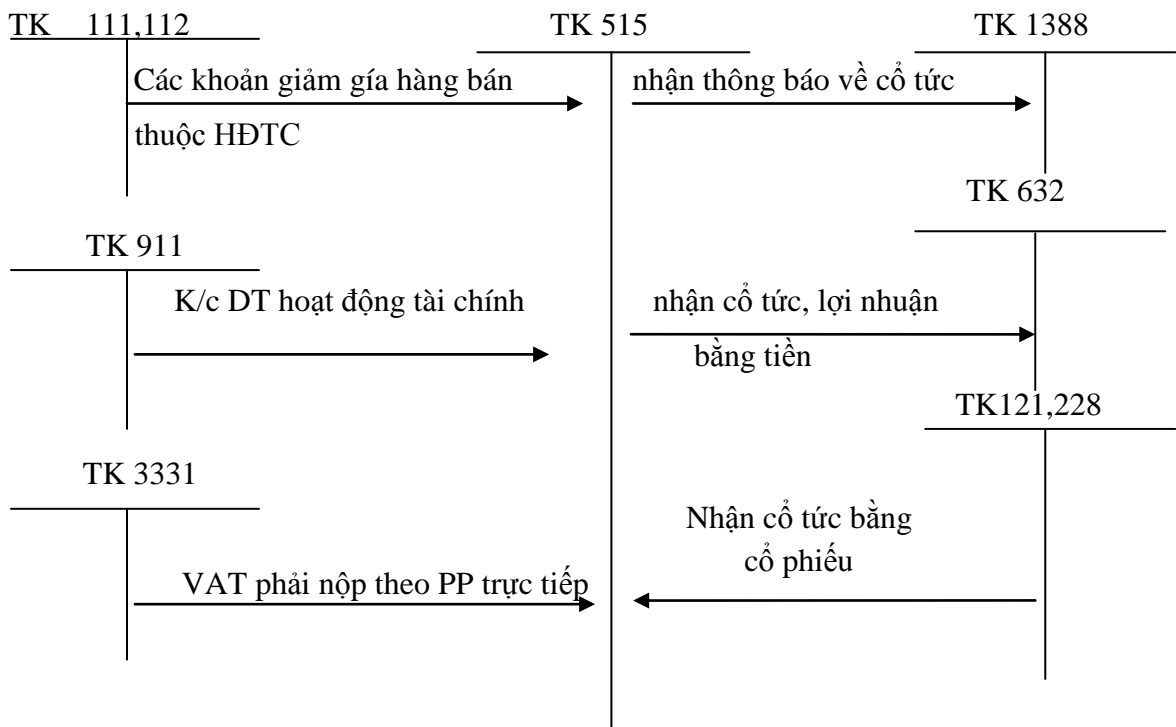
TK 111,112

TK 515

TK 1388

Các khoản giảm gía hàng bán thuộc HĐTC

nhận thông báo về cổ tức

TK 632

TK 911

K/c DT hoạt động tài chính

nhận cổ tức, lợi nhuận bằng tiền

TK121,228

TK 3331

Nhận cổ tức bằng cổ phiếu

VAT phải nộp theo PP trực tiếp